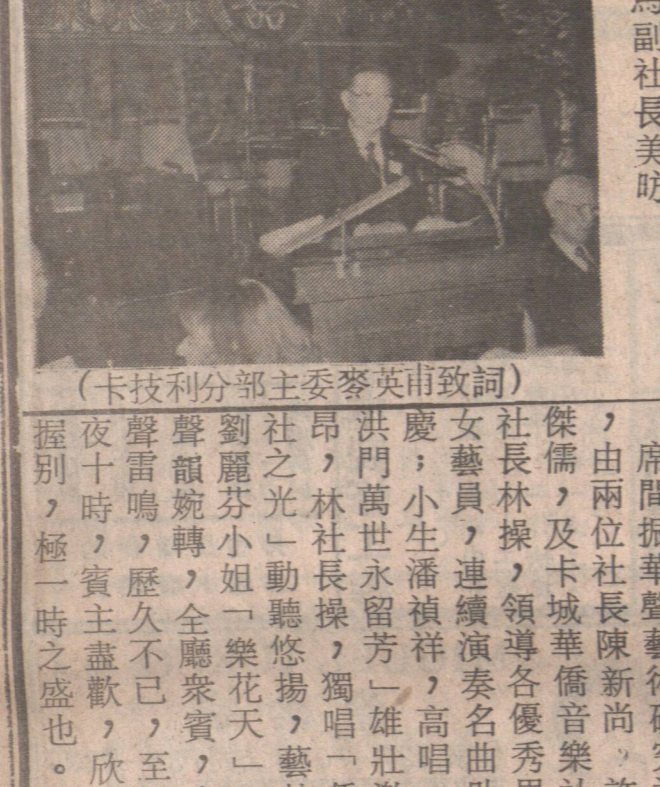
總
副
社
長
美
昉

（卡技利分部主委麥英甫致詞）

席間掘華聲藝術研究，由兩位社長陳新尚，許傑儒，及卡城華僑音樂社長林操，領導各優秀社女藝員，連續演奏名曲，慶；小生潘禎祥，高唱洪門萬世永留芳」雄壯昂，林社長操，獨唱「社之光」動聽悠揚，藝劉麗芬小姐「樂花天」聲韻婉轉，全廳衆賓，聲雷鳴，歷久不已，至夜十時，賓主盡歡，欣握別，極一時之盛也。